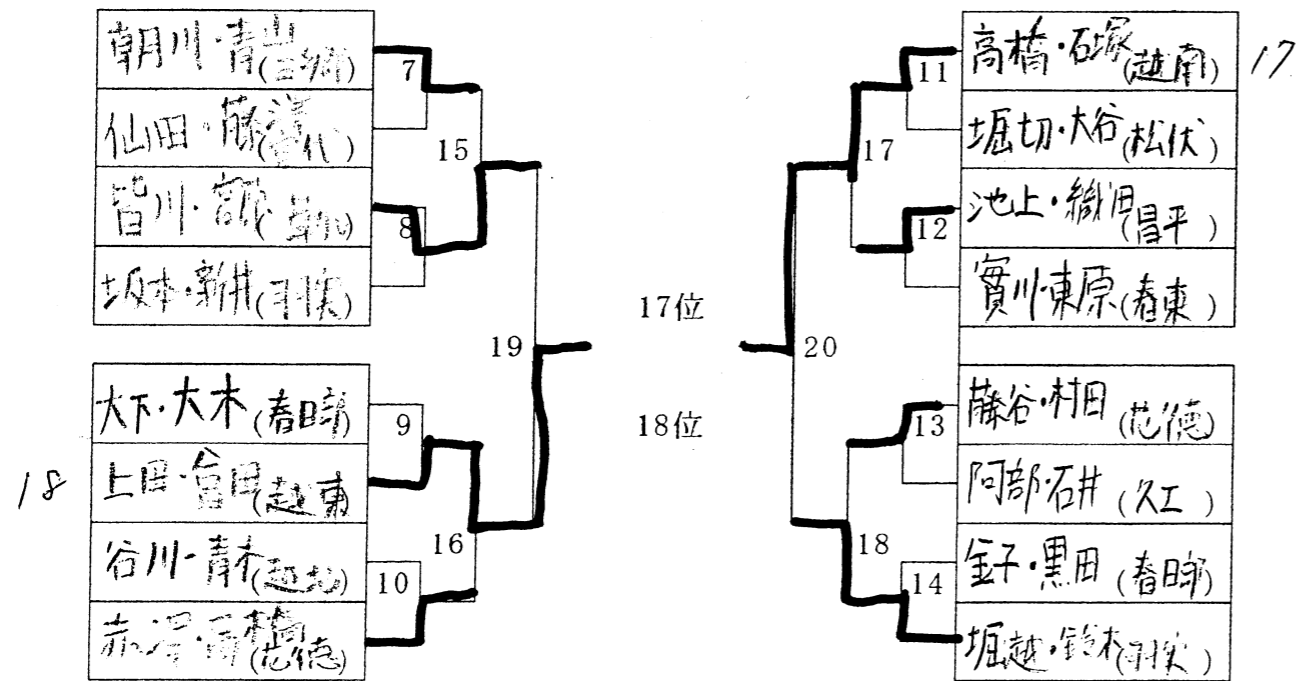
朝川・青山(白嶺)
仙田・藤澤(金代)
皆川・宮坂(早北)
坂本・新井(羽茨)
7
8
15
19
大下・大木(春日部)
上田・倉田(越東)
谷川・青木(越北)
赤澤・高橋(花徳)
9
10
16
18
17位
18位
高橋・石塚(越南)
堀切・大谷(松伏)
池上・織田(昌平)
賀川・東原(春東)
11
12
17
20
藤谷・村田(花徳)
阿部・石井(久工)
金子・黒田(春日部)
堀越・鈴木(羽茨)
13
14
18
17